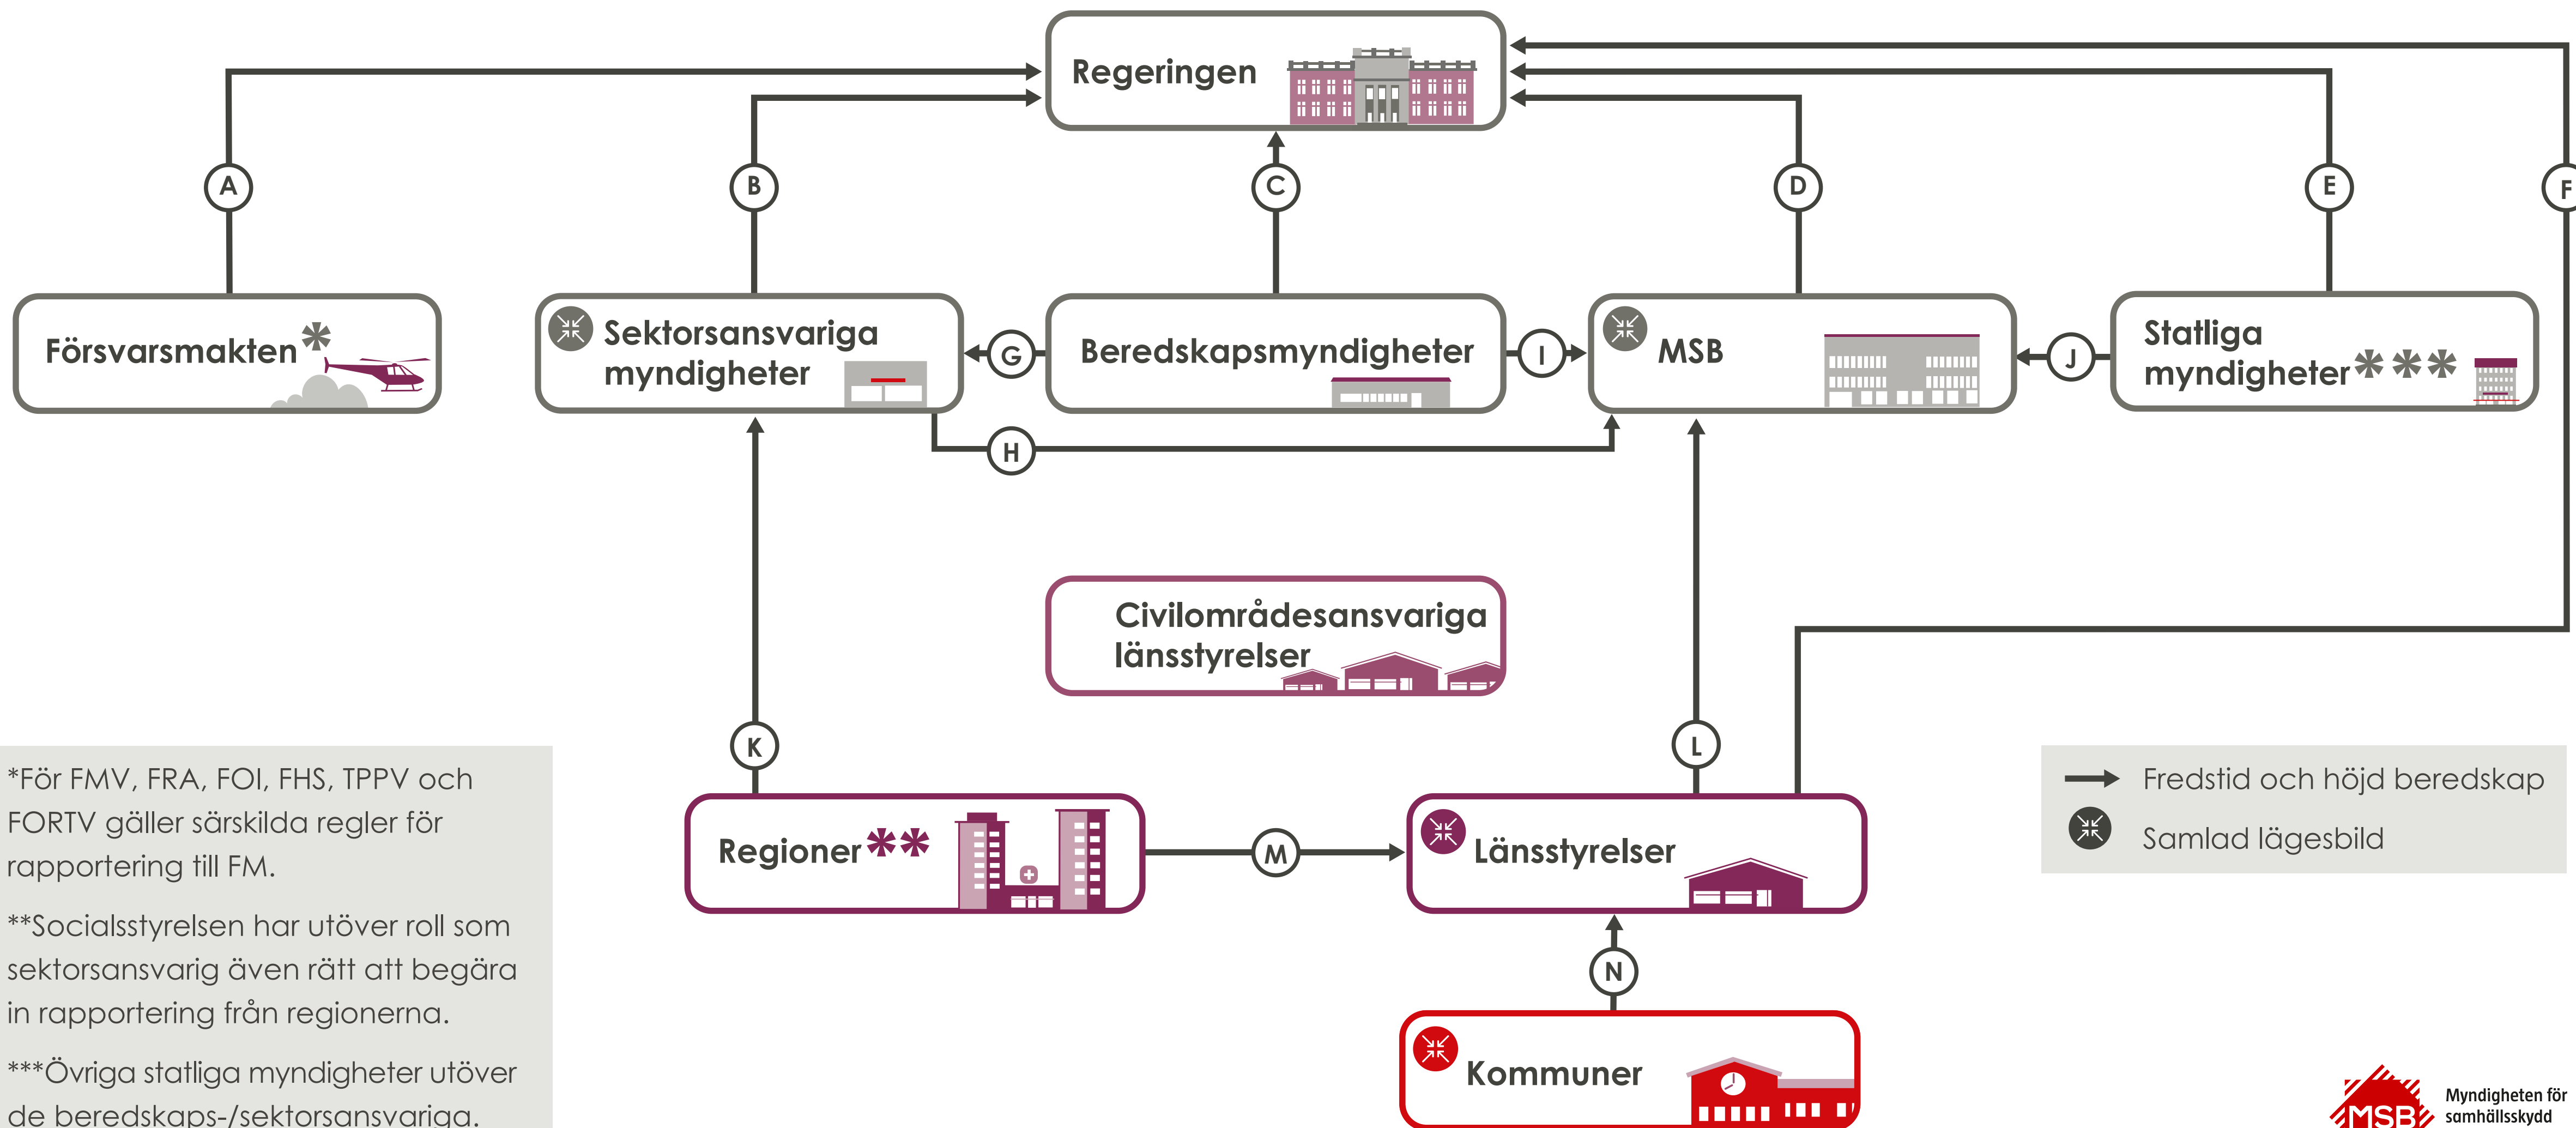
Regeringen

A

B

C

D

E

F

Försvarsmakten*

Sektorsansvariga myndigheter

G

Beredskapsmyndigheter

I

MSB

J

Statliga myndigheter***

H

Civilområdesansvariga länsstyrelser

K

L

*För FMV, FRA, FOI, FHS, TPPV och FORTV gäller särskilda regler för rapportering till FM.

**Socialstyrelsen har utöver roll som sektorsansvarig även rätt att begära in rapportering från regionerna.

***Övriga statliga myndigheter utöver de beredskaps-/sektorsansvariga.

Regioner**

M

Länsstyrelser

N

Kommuner

Fredstid och höjd beredskap

Samlad lägesbild

MSB Myndigheten för samhällsskydd